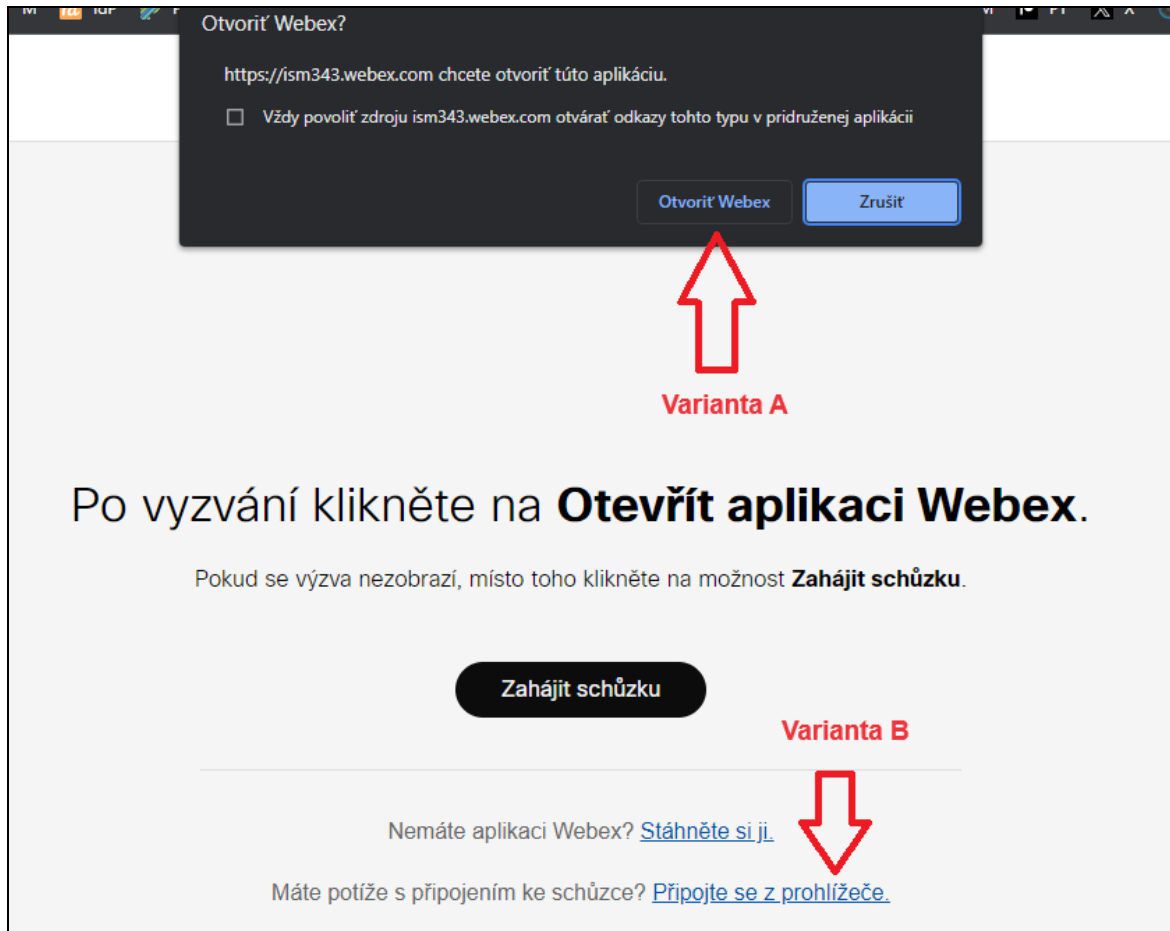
Otvoriť Webex?

https://ism343.webex.com chcete otvoriť túto aplikáciu.

Vždy povoliť zdroju ism343.webex.com otvárať odkazy tohto typu v pridruženej aplikácii

Otvoriť Webex

Zrušiť

Varianta A

Po vyzvání klikněte na **Otevřít aplikaci Webex**.

Pokud se výzva nezobrazí, místo toho klikněte na možnost **Zahájit schůzku**.

Zahájit schůzku

Varianta B

Nemáte aplikaci Webex? Stáhněte si ji.

Máte potíže s připojením ke schůzce? Připojte se z prohlížeče.